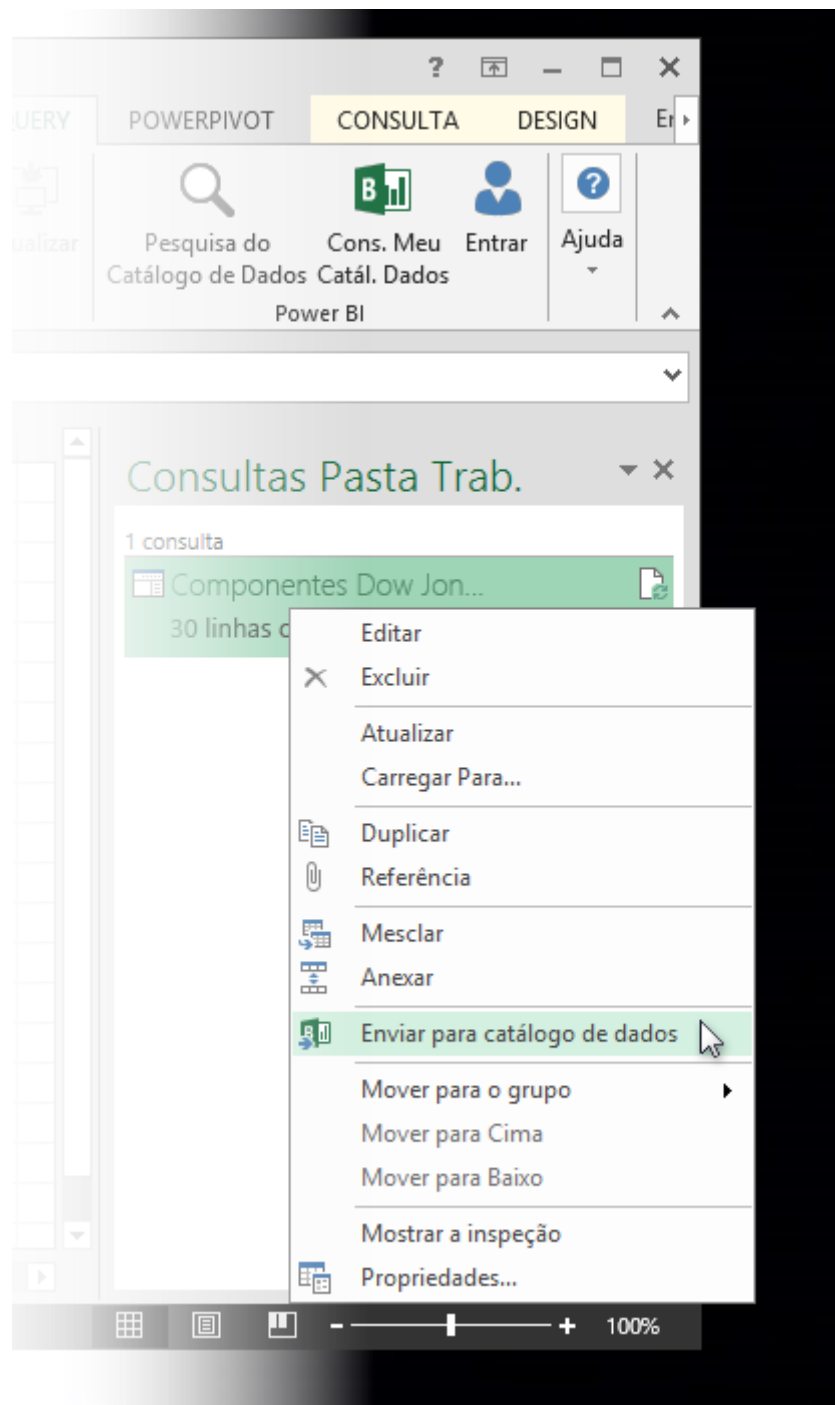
? – ☐ ✕

UERY POWERPIVOT CONSULTA DESIGN Er

ualizar

Pesquisa do Catálogo de Dados

Cons. Meu Catál. Dados

Entrar

Ajuda

Power BI

Consultas Pasta Trab.

1 consulta

Componentes Dow Jon...

30 linhas c

Editar
Excluir
Atualizar
Carregar Para...
Duplicar
Referência
Mesclar
Anexar
Enviar para catálogo de dados
Mover para o grupo
Mover para Cima
Mover para Baixo
Mostrar a inspeção
Propriedades...

100%